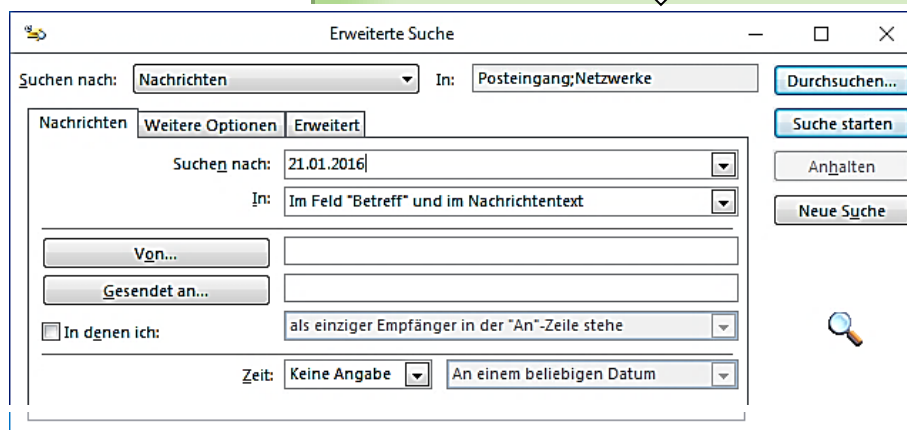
Erweiterte Suche

Suchen nach: Nachrichten In: Posteingang;Netzwerke

Durchsuchen...

Suche starten

Anhalten

Neue Suche

Nachrichten | Weitere Optionen | Erweitert

Suchen nach: 21.01.2016

In: Im Feld "Betreff" und im Nachrichtentext

Von...

Gesendet an...

In denen ich: als einziger Empfänger in der "An"-Zeile stehe

Zeit: Keine Angabe An einem beliebigen Datum